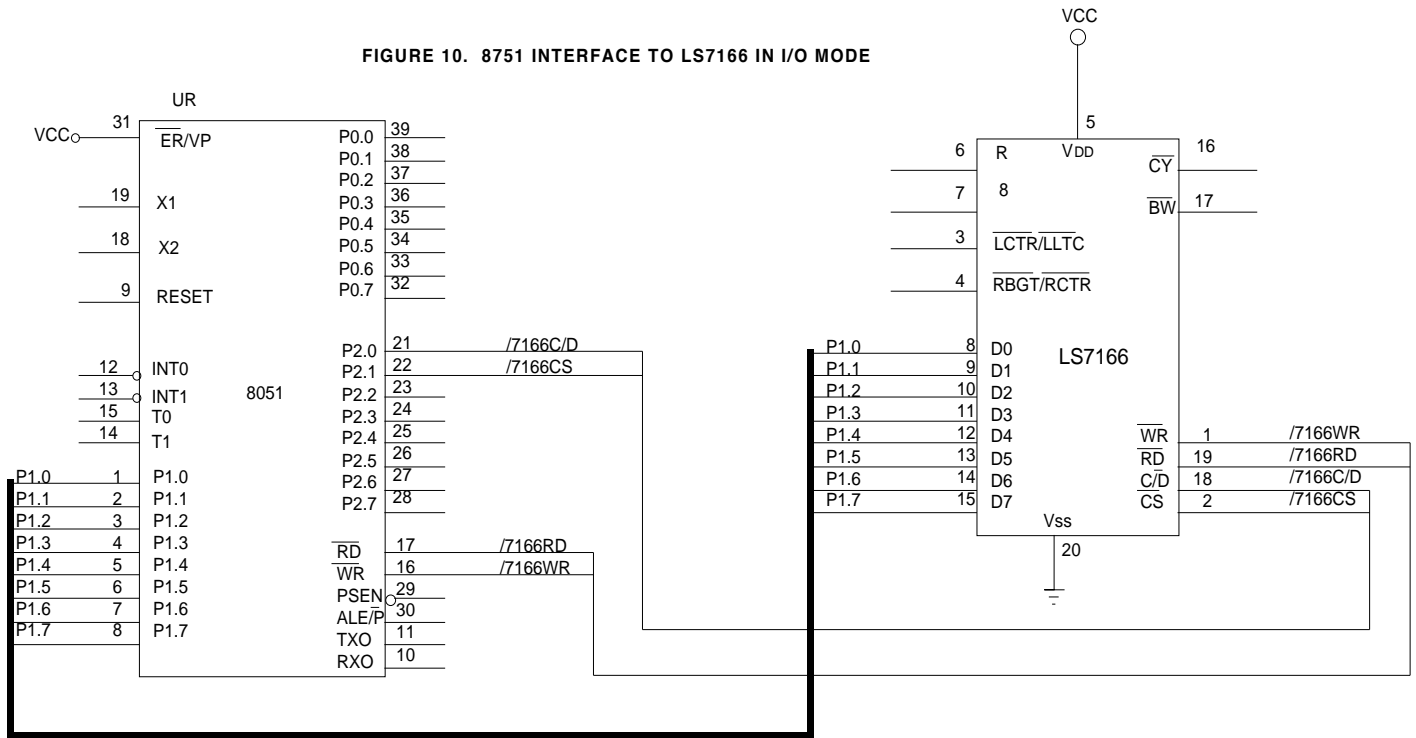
FIGURE 10. 8751 INTERFACE TO LS7166 IN I/O MODE

VCC

UR

VCC 31 $\overline{EA}$/VP
19 X1
18 X2
9 RESET
12 INT0
13 INT1
15 T0
14 T1

8051

P1.0 1 P1.0
P1.1 2 P1.1
P1.2 3 P1.2
P1.3 4 P1.3
P1.4 5 P1.4
P1.5 6 P1.5
P1.6 7 P1.6
P1.7 8 P1.7

P0.0 39
P0.1 38
P0.2 37
P0.3 36
P0.4 35
P0.5 34
P0.6 33
P0.7 32

P2.0 21 /7166C/D
P2.1 22 /7166CS
P2.2 23
P2.3 24
P2.4 25
P2.5 26
P2.6 27
P2.7 28

$\overline{RD}$ 17 /7166RD
$\overline{WR}$ 16 /7166WR
PSEN 29
ALE/$\overline{P}$ 30
TXO 11
RXO 10

5
6 R
VDD
$\overline{CY}$ 16
7 8
$\overline{BW}$ 17
3 $\overline{LCTR}$/$\overline{LLTC}$
4 $\overline{RBGT}$/$\overline{RCTR}$

LS7166

P1.0 8 D0
P1.1 9 D1
P1.2 10 D2
P1.3 11 D3
P1.4 12 D4
P1.5 13 D5
P1.6 14 D6
P1.7 15 D7

$\overline{WR}$ 1 /7166WR
$\overline{RD}$ 19 /7166RD
C/$\overline{D}$ 18 /7166C/D
$\overline{CS}$ 2 /7166CS

Vss
20